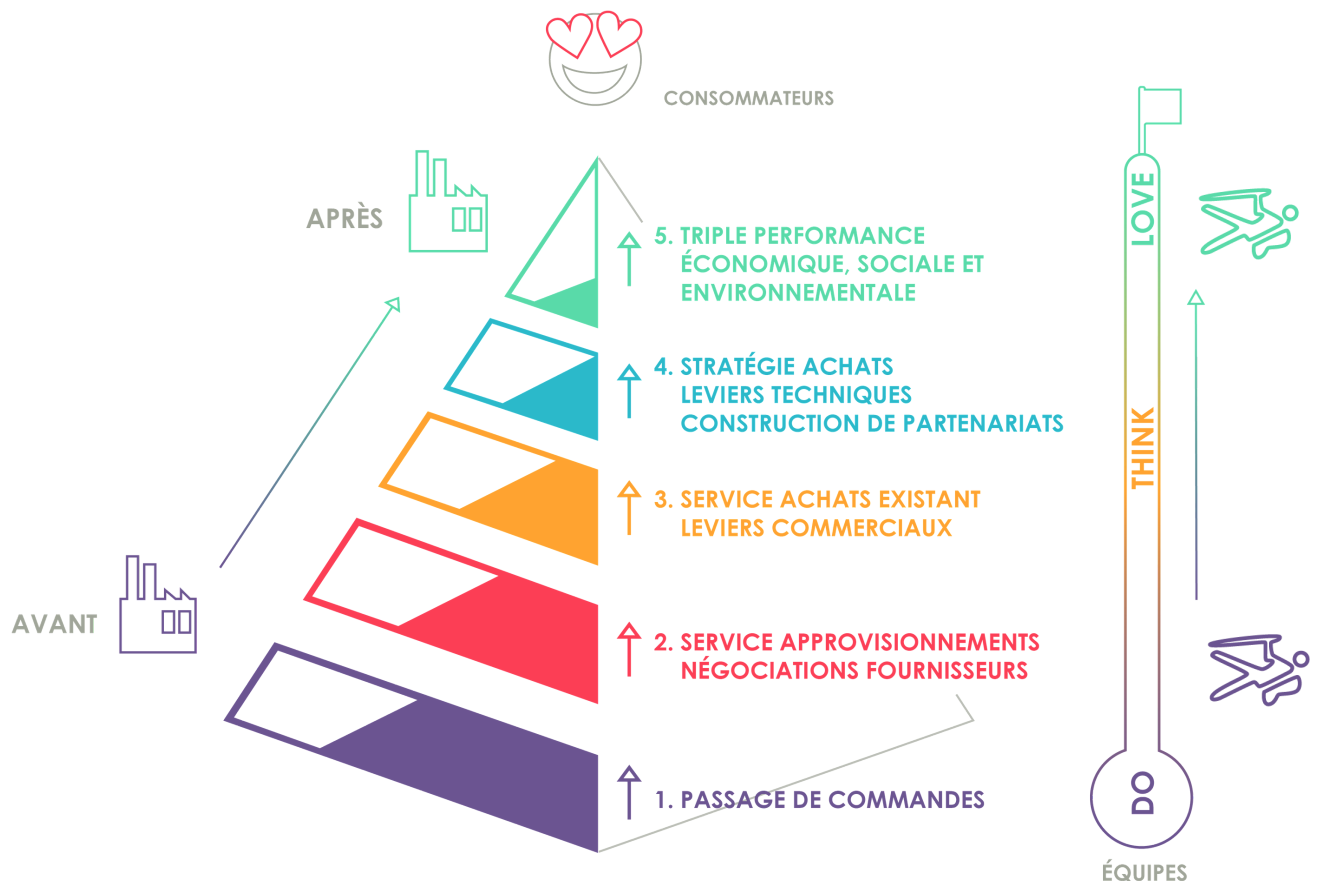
CONSOMMATEURS

APRÈS

5. TRIPLE PERFORMANCE ÉCONOMIQUE, SOCIALE ET ENVIRONNEMENTALE

4. STRATÉGIE ACHATS LEVIERS TECHNIQUES CONSTRUCTION DE PARTENARIATS

3. SERVICE ACHATS EXISTANT LEVIERS COMMERCIAUX

2. SERVICE APPROVISIONNEMENTS NÉGOCIATIONS FOURNISSEURS

1. PASSAGE DE COMMANDES

AVANT

LOVE

THINK

DO

ÉQUIPES